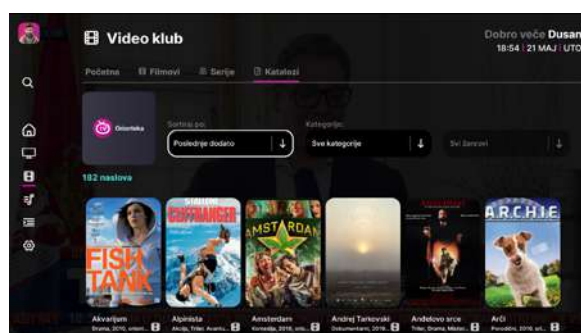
Video klub

Dobro veče Dusan
18:54 | 21 MAJ | UTO

Početna Filmovi Serije Katalozi

Onortska

Sortiraj po:
Poslednje dodato

Kategorije:
Sve kategorije

Svi žanrovi

182 naslova

FISH TANK

CLIFFHANGER

AMSTERDAM

A.R.C.H.I.E

Akvarijum
Drama, 2010, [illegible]

Alpinista
Akcija, Triler, Avantu...

Amsterdam
Komedija, 2018, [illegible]

Andrej Tarkovski
Dokumentarni, 2019, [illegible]

Anđelovo srce
Triler, Drama, Mister...

Arči
Porodični, 2016, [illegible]